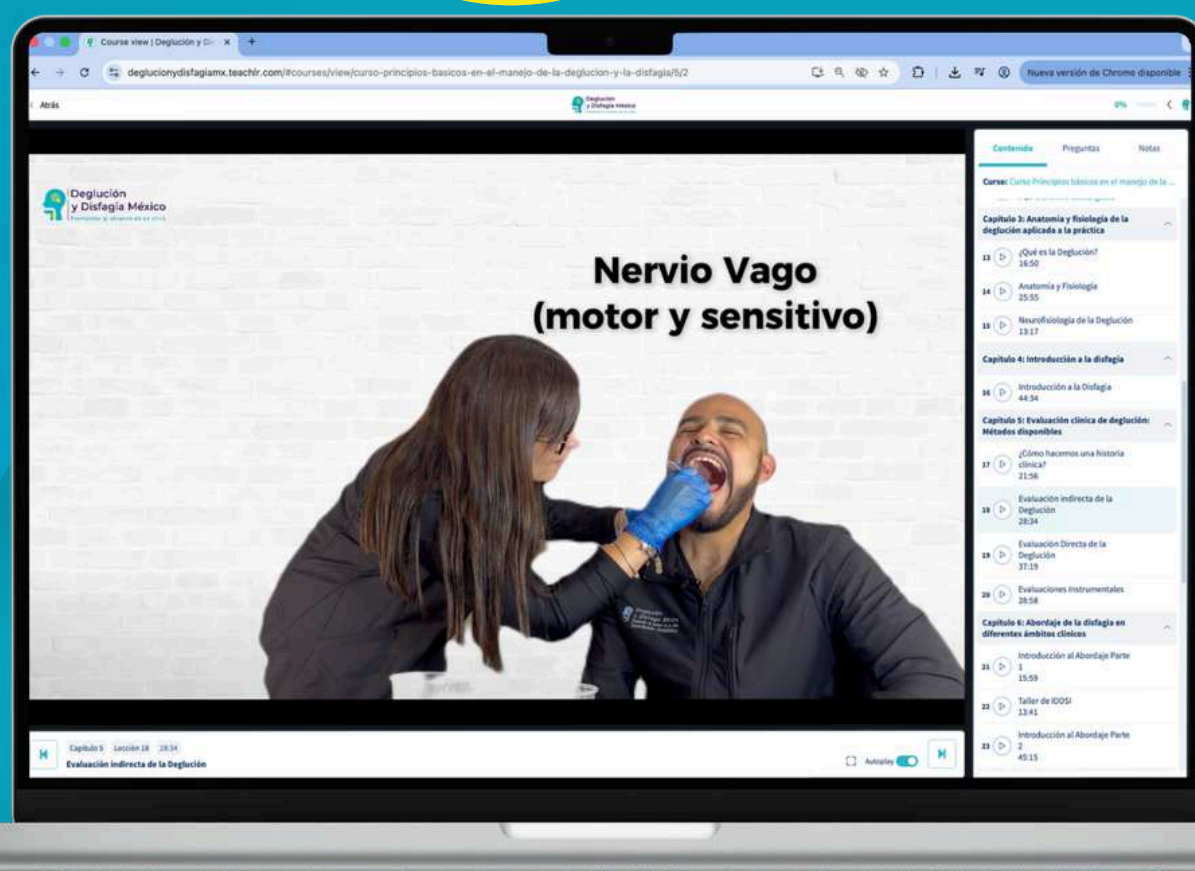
Course view | Deglución y D

deglucionydisfagiamx.teachlr.com/#courses/view/curso-principios-basicos-en-el-manejo-de-la-deglucion-y-la-disfagia/5/2

Nueva versión de Chrome disponible

Atrás

Deglución y Disfagia México

0%

Deglución y Disfagia México

Nervio Vago (motor y sensitivo)

Contenido Preguntas Notas

Curso: Curso Principios básicos en el manejo de la ...

Capítulo 3: Anatomía y fisiología de la deglución aplicada a la práctica

13 ¿Qué es la Deglución? 16:50

14 Anatomía y Fisiología 25:55

15 Neurofisiología de la Deglución 13:17

Capítulo 4: Introducción a la disfagia

16 Introducción a la Disfagia 44:34

Capítulo 5: Evaluación clínica de deglución: Métodos disponibles

17 ¿Cómo hacemos una historia clínica? 21:56

18 Evaluación indirecta de la Deglución 28:34

19 Evaluación Directa de la Deglución 37:19

20 Evaluaciones Instrumentales 28:58

Capítulo 6: Abordaje de la disfagia en diferentes ámbitos clínicos

21 Introducción al Abordaje Parte 1 15:59

22 Taller de IDDSI 13:41

23 Introducción al Abordaje Parte 2 45:15

Capítulo 5 Lección 18 28:34

Evaluación indirecta de la Deglución

Autoplay